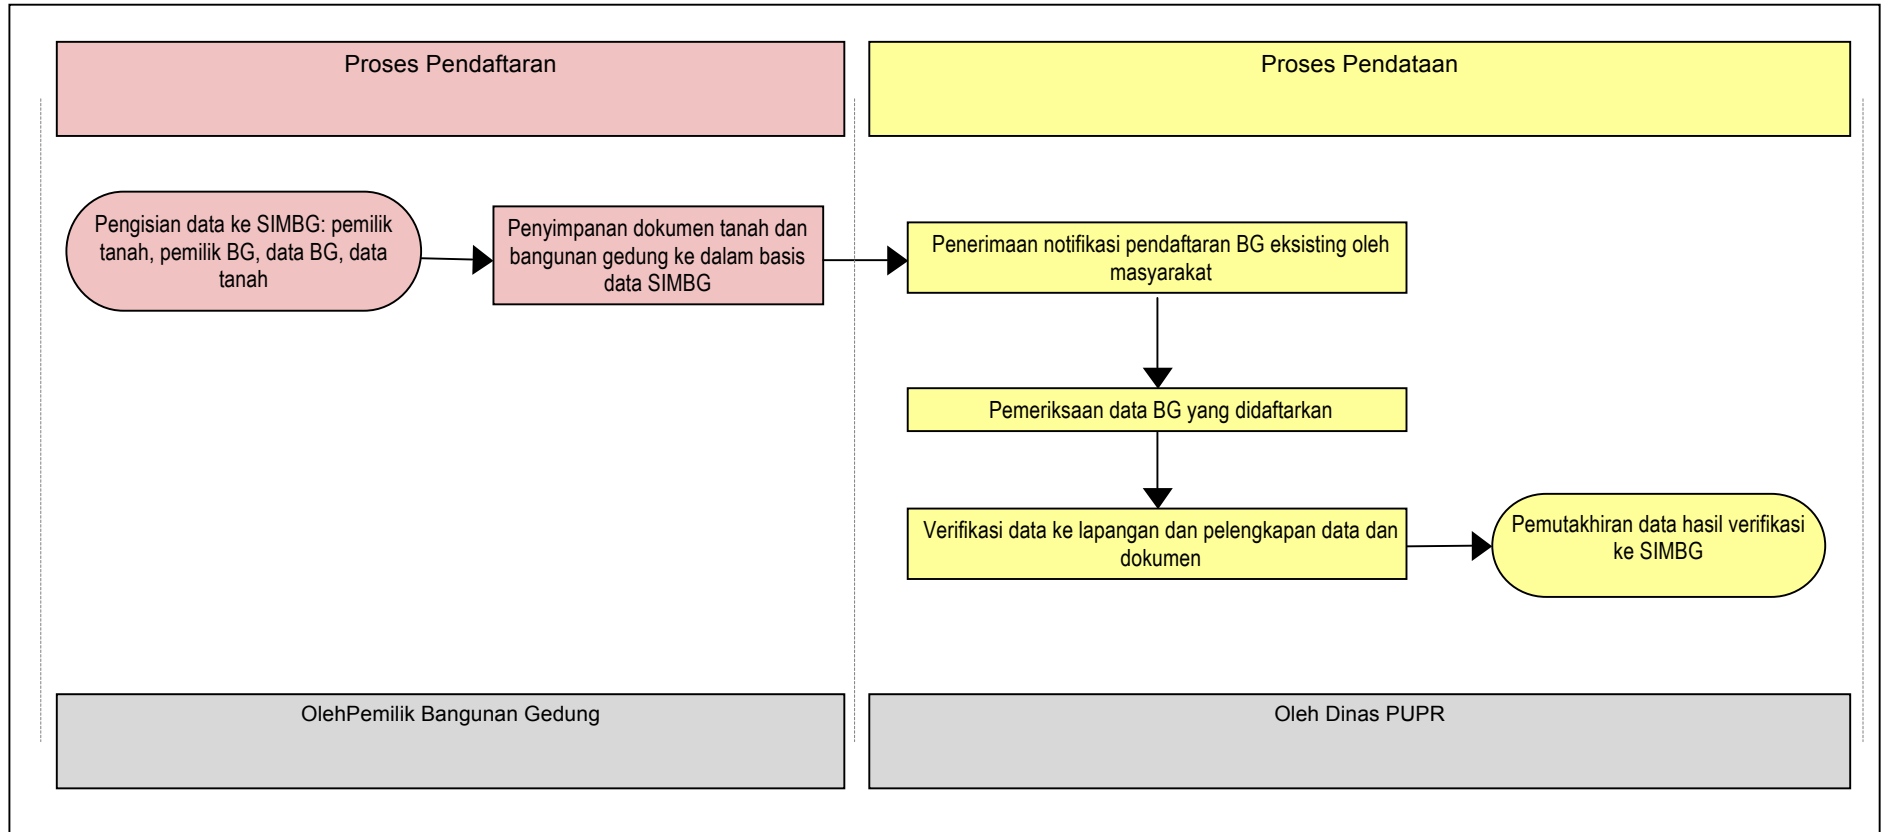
Proses Pendaftaran

Proses Pendataan

Pengisian data ke SIMBG: pemilik tanah, pemilik BG, data BG, data tanah

Penyimpanan dokumen tanah dan bangunan gedung ke dalam basis data SIMBG

Penerimaan notifikasi pendaftaran BG eksisting oleh masyarakat

Pemeriksaan data BG yang didaftarkan

Verifikasi data ke lapangan dan pelengkapan data dan dokumen

Pemutakhiran data hasil verifikasi ke SIMBG

OlehPemilik Bangunan Gedung

Oleh Dinas PUPR